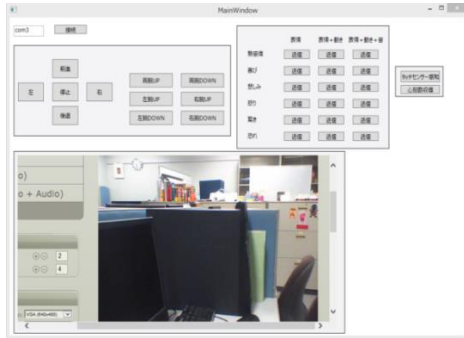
MainWindow

com3 接続

前進
左 停止 右
後退

両腕UP 両腕DOWN
左腕UP 右腕UP
左腕DOWN 右腕DOWN

| | 表情 | 表情＋動き | 表情＋動き＋音 |
|---|---|---|---|
| 無表情 | 送信 | 送信 | 送信 |
| 喜び | 送信 | 送信 | 送信 |
| 悲しみ | 送信 | 送信 | 送信 |
| 怒り | 送信 | 送信 | 送信 |
| 驚き | 送信 | 送信 | 送信 |
| 恐れ | 送信 | 送信 | 送信 |

Kinectセンサー接続
心拍数取得

o)
o + Audio)

2
4

VGA (640x480)